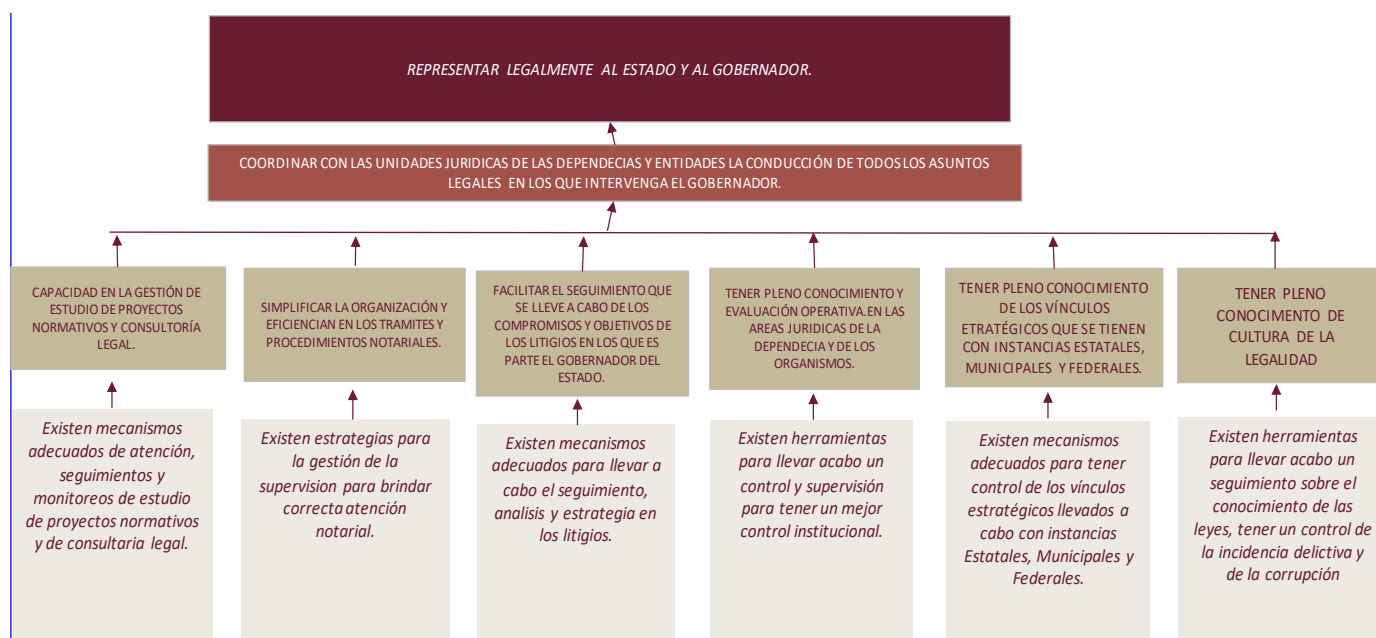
REPRESENTAR LEGALMENTE AL ESTADO Y AL GOBERNADOR.

COORDINAR CON LAS UNIDADES JURIDICAS DE LAS DEPENDECIAS Y ENTIDADES LA CONDUCCIÓN DE TODOS LOS ASUNTOS LEGALES EN LOS QUE INTERVENGA EL GOBERNADOR.

CAPACIDAD EN LA GESTIÓN DE ESTUDIO DE PROYECTOS NORMATIVOS Y CONSULTORÍA LEGAL.

Existen mecanismos adecuados de atención, seguimientos y monitoreos de estudio de proyectos normativos y de consultaria legal.

SIMPLIFICAR LA ORGANIZACIÓN Y EFICIENCIAN EN LOS TRAMITES Y PROCEDIMIENTOS NOTARIALES.

Existen estrategias para la gestión de la supervision para brindar correcta atención notarial.

FACILITAR EL SEGUIMIENTO QUE SE LLEVE A CABO DE LOS COMPROMISOS Y OBJETIVOS DE LOS LITIGIOS EN LOS QUE ES PARTE EL GOBERNADOR DEL ESTADO.

Existen mecanismos adecuados para llevar a cabo el seguimiento, analisis y estrategia en los litigios.

TENER PLENO CONOCIMIENTO Y EVALUACIÓN OPERATIVA.EN LAS AREAS JURIDICAS DE LA DEPENDECIA Y DE LOS ORGANISMOS.

Existen herramientas para llevar acabo un control y supervisión para tener un mejor control institucional.

TENER PLENO CONOCIMIENTO DE LOS VÍNCULOS ETRATÉGICOS QUE SE TIENEN CON INSTANCIAS ESTATALES, MUNICIPALES Y FEDERALES.

Existen mecanismos adecuados para tener control de los vínculos estratégicos llevados a cabo con instancias Estatales, Municipales y Federales.

TENER PLENO CONOCIMENTO DE CULTURA DE LA LEGALIDAD

Existen herramientas para llevar acabo un seguimiento sobre el conocimiento de las leyes, tener un control de la incidencia delictiva y de la corrupción